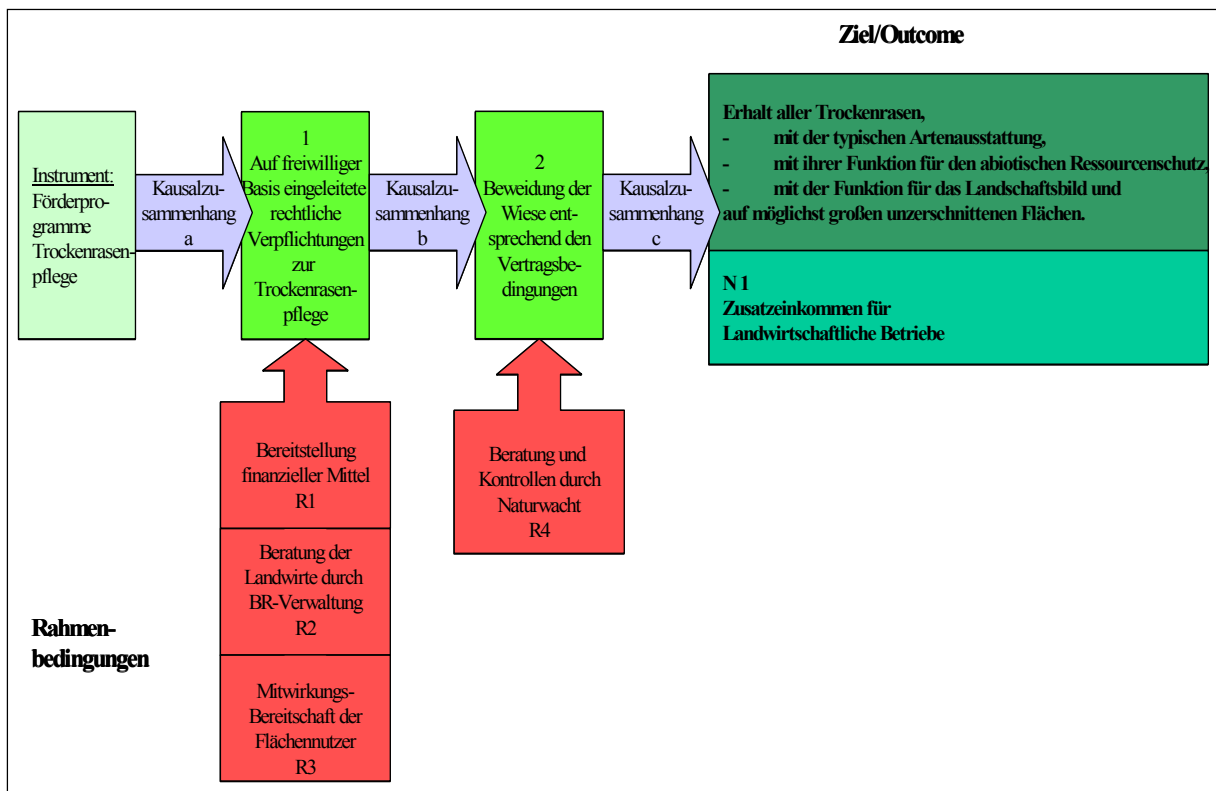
Ziel/Outcome

Instrument: Förderprogramme Trockenrasenpflege

Kausalzusammenhang a

1
Auf freiwilliger Basis eingeleitete rechtliche Verpflichtungen zur Trockenrasenpflege

Kausalzusammenhang b

2
Beweidung der Wiese entsprechend den Vertragsbedingungen

Kausalzusammenhang c

Erhalt aller Trockenrasen,
- mit der typischen Artenausstattung,
- mit ihrer Funktion für den abiotischen Ressourcenschutz,
- mit der Funktion für das Landschaftsbild und
auf möglichst großen unzerschnittenen Flächen.

N 1
Zusatzeinkommen für Landwirtschaftliche Betriebe

Bereitstellung finanzieller Mittel
R1

Beratung der Landwirte durch BR-Verwaltung
R2

Mitwirkungs-Bereitschaft der Flächennutzer
R3

Beratung und Kontrollen durch Naturwacht
R4

Rahmenbedingungen